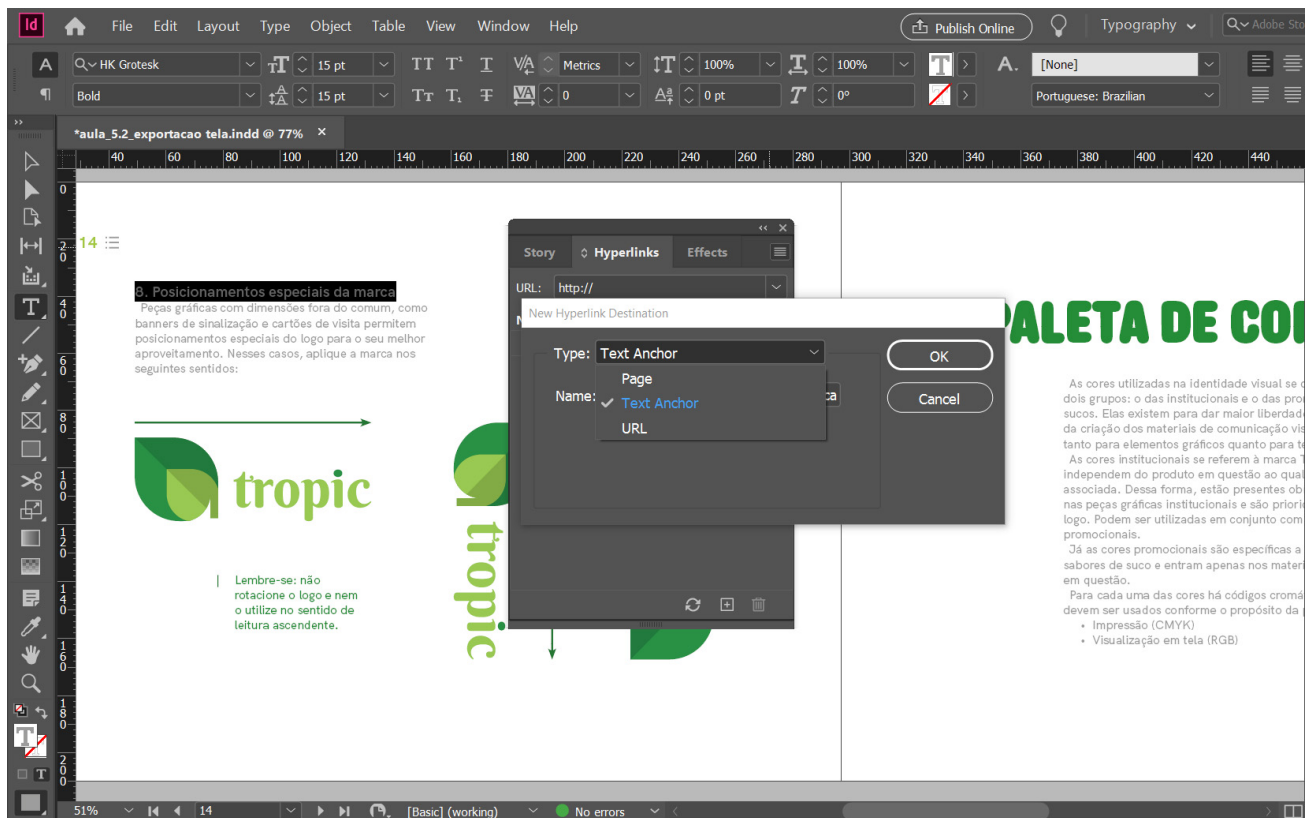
Id File Edit Layout Type Object Table View Window Help
Publish Online
Typography
Adobe Sto

HK Grotesk
15 pt
TT T¹ T
Metrics
100%
100%
[None]
Bold
15 pt
Tт T₁ Ŧ
0
0 pt
0°
Portuguese: Brazilian

*aula_5.2_exportacao tela.indd @ 77%

40 60 80 100 120 140 160 180 200 220 240 260 280 300 320 340 360 380 400 420 440

14

8. Posicionamentos especiais da marca
Peças gráficas com dimensões fora do comum, como banners de sinalização e cartões de visita permitem posicionamentos especiais do logo para o seu melhor aproveitamento. Nesses casos, aplique a marca nos seguintes sentidos:

tropic

tropic

Lembre-se: não rotacione o logo e nem o utilize no sentido de leitura ascendente.

Story Hyperlinks Effects
URL: http://

New Hyperlink Destination
Type: Text Anchor
Page
Text Anchor
URL
Name:
ca
OK
Cancel

PALETA DE COI

As cores utilizadas na identidade visual se c dois grupos: o das institucionais e o das pro sucos. Elas existem para dar maior liberdade da criação dos materiais de comunicação vis tanto para elementos gráficos quanto para te
As cores institucionais se referem à marca T independem do produto em questão ao qual associada. Dessa forma, estão presentes ob nas peças gráficas institucionais e são priori logo. Podem ser utilizadas em conjunto com promocionais.
Já as cores promocionais são específicas a sabores de suco e entram apenas nos materi em questão.
Para cada uma das cores há códigos cromá devem ser usados conforme o propósito da p
• Impressão (CMYK)
• Visualização em tela (RGB)

51%
14
[Basic] (working)
No errors